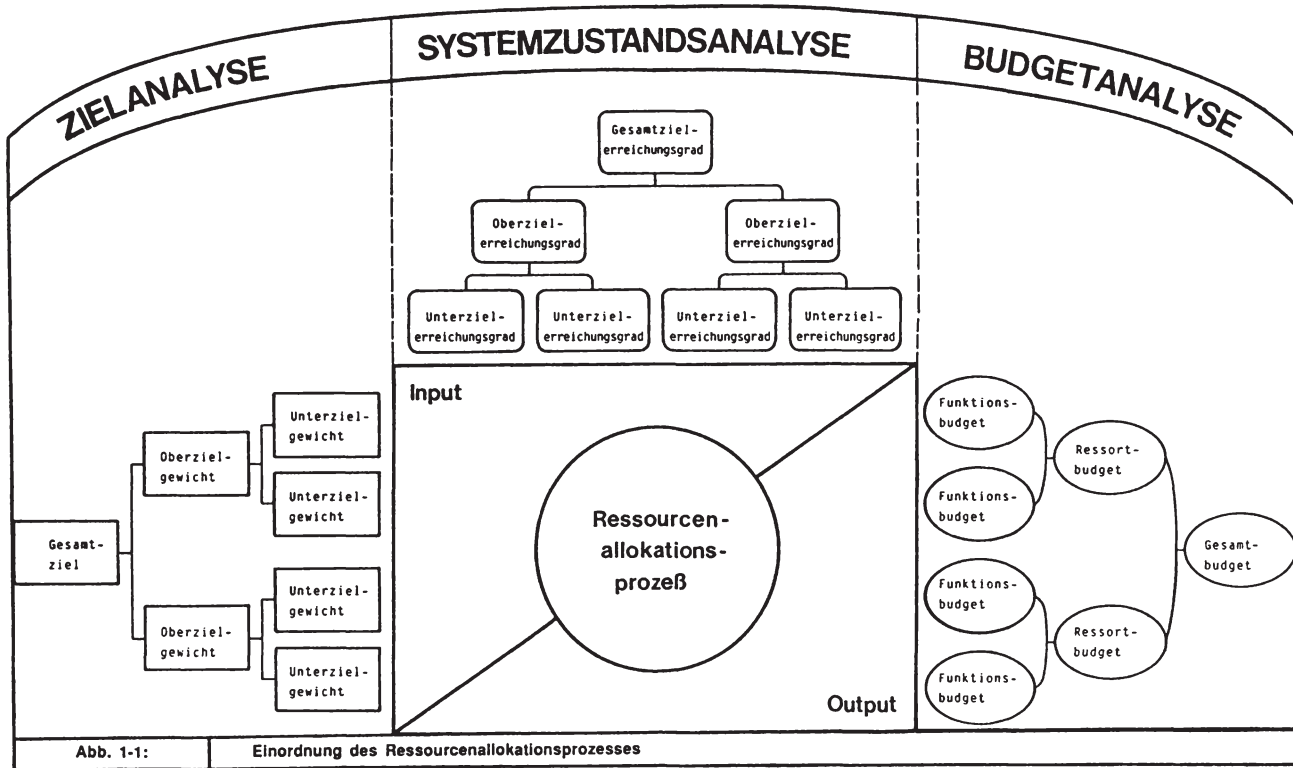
ZIELANALYSE

SYSTEMZUSTANDSANALYSE

BUDGETANALYSE

Gesamtzielerreichungsgrad

Oberzielerreichungsgrad

Oberzielerreichungsgrad

Unterzielerreichungsgrad

Unterzielerreichungsgrad

Unterzielerreichungsgrad

Unterzielerreichungsgrad

Gesamtziel

Oberzielgewicht

Unterzielgewicht

Unterzielgewicht

Oberzielgewicht

Unterzielgewicht

Unterzielgewicht

Input

Ressourcenallokationsprozeß

Output

Funktionsbudget

Funktionsbudget

Ressortbudget

Gesamtbudget

Funktionsbudget

Funktionsbudget

Ressortbudget

| Abb. 1-1: | Einordnung des Ressourcenallokationsprozesses |
|---|---|